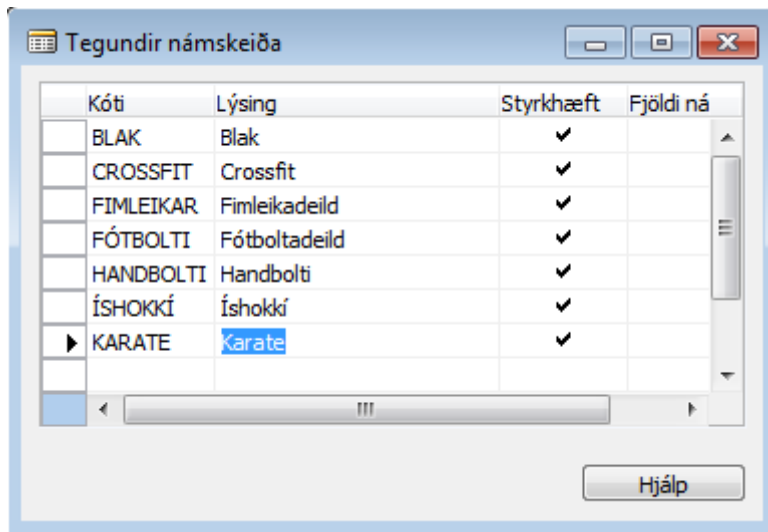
Tegundir námskeiða

| Kóti | Lýsing | Styrkhæft | Fjöldi ná |
|---|---|---|---|
| BLAK | Blak | ✔ | |
| CROSSFIT | Crossfit | ✔ | |
| FIMLEIKAR | Fimleikadeild | ✔ | |
| FÓTBOLTI | Fótboltadeild | ✔ | |
| HANDBOLTI | Handbolti | ✔ | |
| ÍSHOKKÍ | Íshokkí | ✔ | |
| KARATE | Karate | ✔ | |

Hjálp